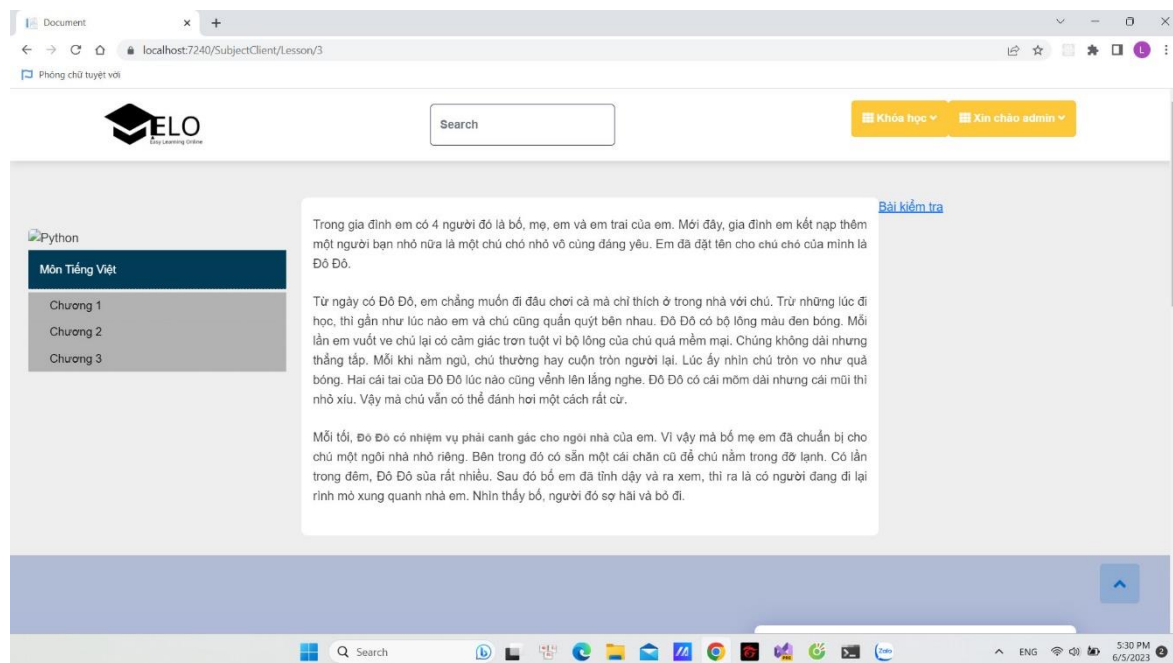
Document
localhost:7240/SubjectClient/Lesson/3
Phòng chữ tuyệt vời

ELO
Easy Learning Online

Search

Khóa học
Xin chào admin

Python
Môn Tiếng Việt
Chương 1
Chương 2
Chương 3

Bài kiểm tra

Trong gia đình em có 4 người đó là bố, mẹ, em và em trai của em. Mới đây, gia đình em kết nạp thêm một người bạn nhỏ nữa là một chú chó nhỏ vô cùng đáng yêu. Em đã đặt tên cho chú chó của mình là Đô Đô.

Từ ngày có Đô Đô, em chẳng muốn đi đâu chơi cả mà chỉ thích ở trong nhà với chú. Trừ những lúc đi học, thì gần như lúc nào em và chú cũng quấn quýt bên nhau. Đô Đô có bộ lông màu đen bóng. Mỗi lần em vuốt ve chú lại có cảm giác trơn tuột vì bộ lông của chú quá mềm mại. Chúng không dài nhưng thẳng tắp. Mỗi khi nằm ngủ, chú thường hay cuộn tròn người lại. Lúc ấy nhìn chú tròn vo như quả bóng. Hai cái tai của Đô Đô lúc nào cũng vểnh lên lắng nghe. Đô Đô có cái mõm dài nhưng cái mũi thì nhỏ xíu. Vậy mà chú vẫn có thể đánh hơi một cách rất cừ.

Mỗi tối, Đô Đô có nhiệm vụ phải canh gác cho ngôi nhà của em. Vì vậy mà bố mẹ em đã chuẩn bị cho chú một ngôi nhà nhỏ riêng. Bên trong đó có sẵn một cái chăn cũ để chú nằm trong đỡ lạnh. Có lần trong đêm, Đô Đô sủa rất nhiều. Sau đó bố em đã tỉnh dậy và ra xem, thì ra là có người đang đi lại rình mò xung quanh nhà em. Nhìn thấy bố, người đó sợ hãi và bỏ đi.

Search
ENG
5:30 PM
6/5/2023